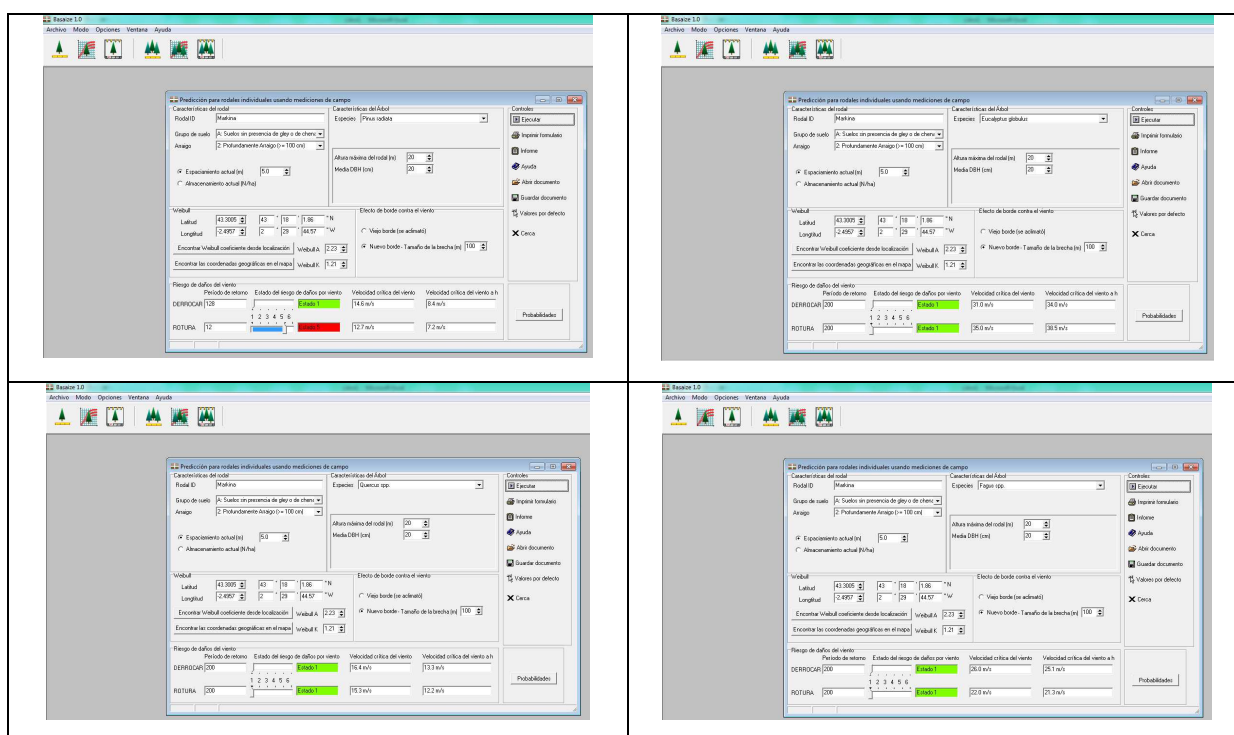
Basaize 1.0
Archivo Modo Opciones Ventana Ayuda

Predicción para rodales individuales usando mediciones de campo
Características del rodal
Rodal ID Markina
Grupo de suelo A: Suelos sin presencia de gley o de cheru
Arraigo 2: Profundamente Arraigo (> = 100 cm)
Espaciamiento actual (m) 5.0
Almacenamiento actual (N/ha)
Características del Árbol
Especies Pinus radiata
Altura máxima del rodal (m) 20
Media DBH (cm) 20
Weibull
Latitud 43.3005 43 18 1.86 °N
Longitud -2.4957 2 29 44.57 °W
Encontrar Weibull coeficiente desde localización Weibull A 2.23
Encontrar las coordenadas geográficas en el mapa Weibull K 1.21
Efecto de borde contra el viento
Viejo borde (se aclimató)
Nuevo borde - Tamaño de la brecha (m) 100
Controles
Ejecutar
Imprimir formulario
Informe
Ayuda
Abrir documento
Guardar documento
Valores por defecto
Cerca
Riesgo de daños del viento
Periodo de retorno Estado del riesgo de daños por viento Velocidad crítica del viento Velocidad crítica del viento a h
DERROCAR 128 Estado 1 14.6 m/s 8.4 m/s
1 2 3 4 5 6
ROTURA 12 Estado 5 12.7 m/s 7.2 m/s
Probabilidades

Basaize 1.0
Archivo Modo Opciones Ventana Ayuda

Predicción para rodales individuales usando mediciones de campo
Características del rodal
Rodal ID Markina
Grupo de suelo A: Suelos sin presencia de gley o de cheru
Arraigo 2: Profundamente Arraigo (> = 100 cm)
Espaciamiento actual (m) 5.0
Almacenamiento actual (N/ha)
Características del Árbol
Especies Eucalyptus globulus
Altura máxima del rodal (m) 20
Media DBH (cm) 20
Weibull
Latitud 43.3005 43 18 1.86 °N
Longitud -2.4957 2 29 44.57 °W
Encontrar Weibull coeficiente desde localización Weibull A 2.23
Encontrar las coordenadas geográficas en el mapa Weibull K 1.21
Efecto de borde contra el viento
Viejo borde (se aclimató)
Nuevo borde - Tamaño de la brecha (m) 100
Controles
Ejecutar
Imprimir formulario
Informe
Ayuda
Abrir documento
Guardar documento
Valores por defecto
Cerca
Riesgo de daños del viento
Periodo de retorno Estado del riesgo de daños por viento Velocidad crítica del viento Velocidad crítica del viento a h
DERROCAR 200 Estado 1 31.0 m/s 34.0 m/s
1 2 3 4 5 6
ROTURA 200 Estado 1 35.0 m/s 38.5 m/s
Probabilidades

Basaize 1.0
Archivo Modo Opciones Ventana Ayuda

Predicción para rodales individuales usando mediciones de campo
Características del rodal
Rodal ID Markina
Grupo de suelo A: Suelos sin presencia de gley o de cheru
Arraigo 2: Profundamente Arraigo (> = 100 cm)
Espaciamiento actual (m) 5.0
Almacenamiento actual (N/ha)
Características del Árbol
Especies Quercus spp.
Altura máxima del rodal (m) 20
Media DBH (cm) 20
Weibull
Latitud 43.3005 43 18 1.86 °N
Longitud -2.4957 2 29 44.57 °W
Encontrar Weibull coeficiente desde localización Weibull A 2.23
Encontrar las coordenadas geográficas en el mapa Weibull K 1.21
Efecto de borde contra el viento
Viejo borde (se aclimató)
Nuevo borde - Tamaño de la brecha (m) 100
Controles
Ejecutar
Imprimir formulario
Informe
Ayuda
Abrir documento
Guardar documento
Valores por defecto
Cerca
Riesgo de daños del viento
Periodo de retorno Estado del riesgo de daños por viento Velocidad crítica del viento Velocidad crítica del viento a h
DERROCAR 200 Estado 1 16.4 m/s 13.3 m/s
1 2 3 4 5 6
ROTURA 200 Estado 1 15.3 m/s 12.2 m/s
Probabilidades

Basaize 1.0
Archivo Modo Opciones Ventana Ayuda

Predicción para rodales individuales usando mediciones de campo
Características del rodal
Rodal ID Markina
Grupo de suelo A: Suelos sin presencia de gley o de cheru
Arraigo 2: Profundamente Arraigo (> = 100 cm)
Espaciamiento actual (m) 5.0
Almacenamiento actual (N/ha)
Características del Árbol
Especies Fagus spp.
Altura máxima del rodal (m) 20
Media DBH (cm) 20
Weibull
Latitud 43.3005 43 18 1.86 °N
Longitud -2.4957 2 29 44.57 °W
Encontrar Weibull coeficiente desde localización Weibull A 2.23
Encontrar las coordenadas geográficas en el mapa Weibull K 1.21
Efecto de borde contra el viento
Viejo borde (se aclimató)
Nuevo borde - Tamaño de la brecha (m) 100
Controles
Ejecutar
Imprimir formulario
Informe
Ayuda
Abrir documento
Guardar documento
Valores por defecto
Cerca
Riesgo de daños del viento
Periodo de retorno Estado del riesgo de daños por viento Velocidad crítica del viento Velocidad crítica del viento a h
DERROCAR 200 Estado 1 26.0 m/s 25.1 m/s
1 2 3 4 5 6
ROTURA 200 Estado 1 22.0 m/s 21.3 m/s
Probabilidades